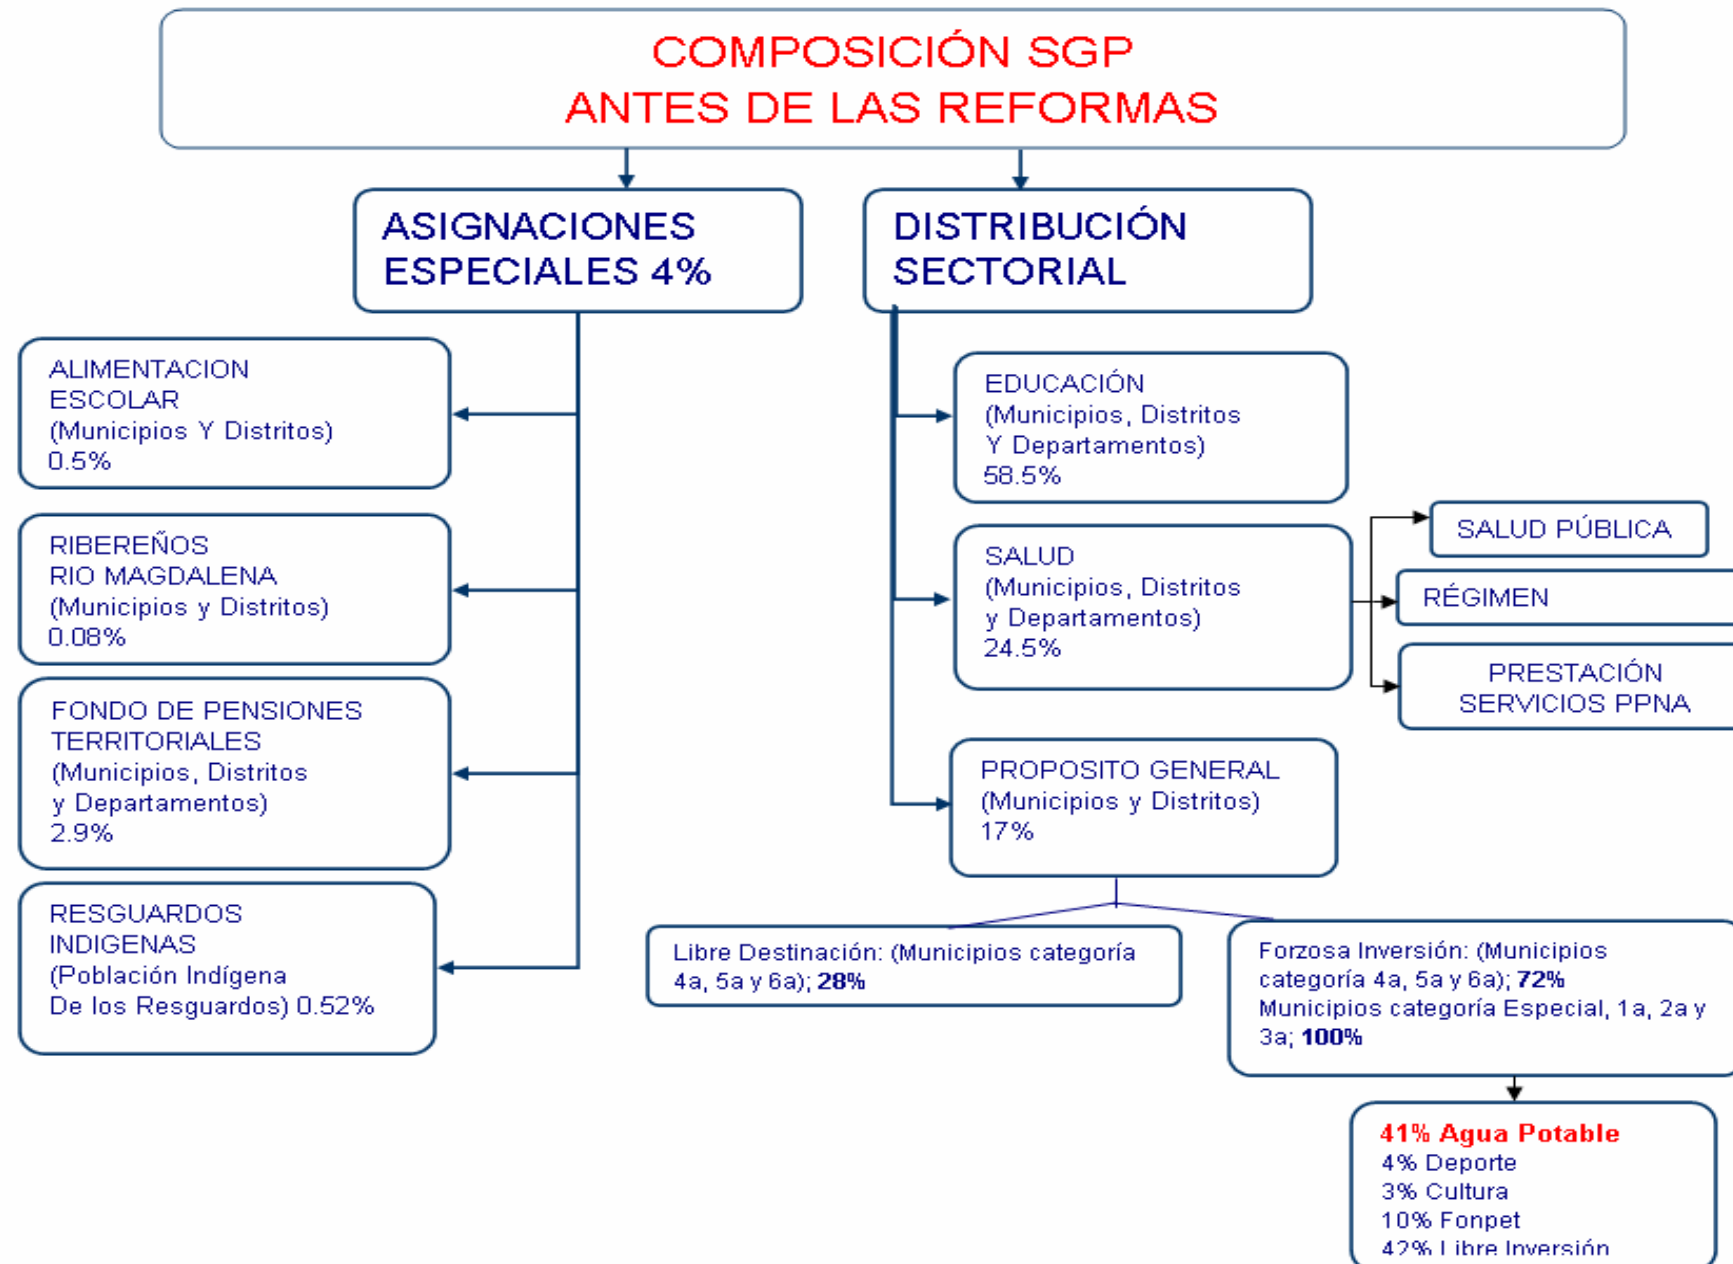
COMPOSICIÓN SGP
ANTES DE LAS REFORMAS

ASIGNACIONES ESPECIALES 4%

DISTRIBUCIÓN SECTORIAL

ALIMENTACION ESCOLAR
(Municipios Y Distritos)
0.5%

RIBEREÑOS RIO MAGDALENA
(Municipios y Distritos)
0.08%

FONDO DE PENSIONES TERRITORIALES
(Municipios, Distritos y Departamentos)
2.9%

RESGUARDOS INDIGENAS
(Población Indígena De los Resguardos) 0.52%

EDUCACIÓN
(Municipios, Distritos Y Departamentos)
58.5%

SALUD
(Municipios, Distritos y Departamentos)
24.5%

SALUD PÚBLICA

RÉGIMEN

PRESTACIÓN SERVICIOS PPNA

PROPOSITO GENERAL
(Municipios y Distritos)
17%

Libre Destinación: (Municipios categoría 4a, 5a y 6a); **28%**

Forzosa Inversión: (Municipios categoría 4a, 5a y 6a); **72%**
Municipios categoría Especial, 1a, 2a y 3a; **100%**

**41% Agua Potable**
4% Deporte
3% Cultura
10% Fonpet
42% Libre Inversión